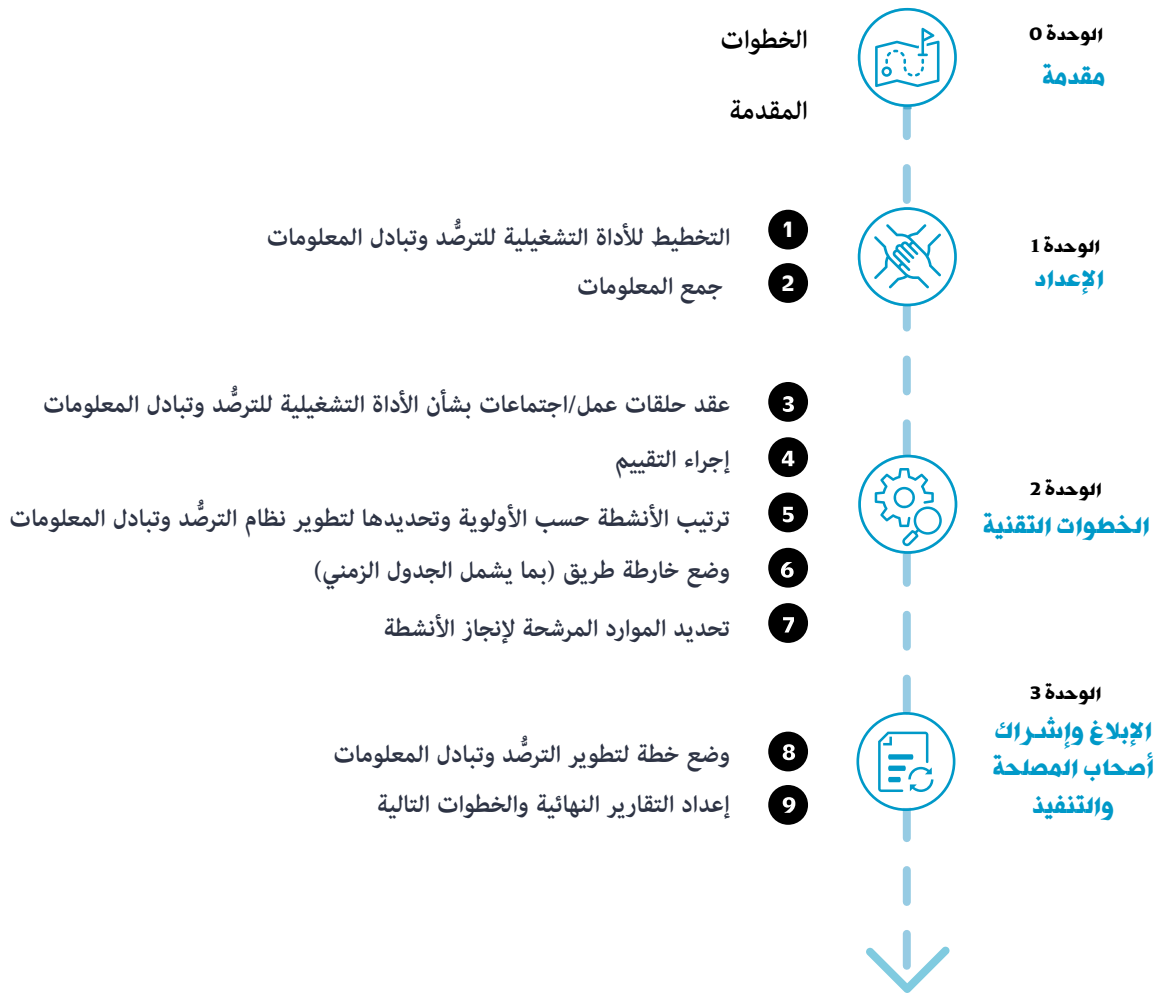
الوحدة 0
مقدمة

الخطوات

المقدمة

الوحدة 1
الإعداد

1 التخطيط للأداة التشغيلية للترصُّد وتبادل المعلومات
2 جمع المعلومات

الوحدة 2
الخطوات التقنية

3 عقد حلقات عمل/اجتماعات بشأن الأداة التشغيلية للترصُّد وتبادل المعلومات
4 إجراء التقييم
5 ترتيب الأنشطة حسب الأولوية وتحديدها لتطوير نظام الترصُّد وتبادل المعلومات
6 وضع خارطة طريق (بما يشمل الجدول الزمني)
7 تحديد الموارد المرشحة لإنجاز الأنشطة

الوحدة 3
الإبلاغ وإشراك أصحاب المصلحة والتنفيذ

8 وضع خطة لتطوير الترصُّد وتبادل المعلومات
9 إعداد التقارير النهائية والخطوات التالية